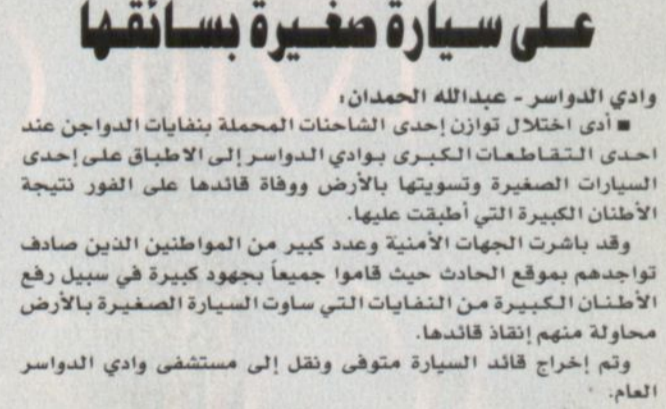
على سيارة صغيرة بسائقها

وادي الدواسر - عبدالله الحمدان:

■ أدى اختلال توازن إحدى الشاحنات المحملة بنفايات الدواجن عند احدى التقاطعات الكبرى بوادي الدواسر إلى الاطباق على إحدى السيارات الصغيرة وتسويتها بالأرض ووفاة قائدها على الفور نتيجة الأطنان الكبيرة التي أطبقت عليها.

وقد باشرت الجهات الأمنية وعدد كبير من المواطنين الذين صادف تواجدهم بموقع الحادث حيث قاموا جميعاً بجهود كبيرة في سبيل رفع الأطنان الكبيرة من النفايات التي ساوت السيارة الصغيرة بالأرض محاولة منهم إنقاذ قائدها.

وتم إخراج قائد السيارة متوفى ونقل إلى مستشفى وادي الدواسر العام.